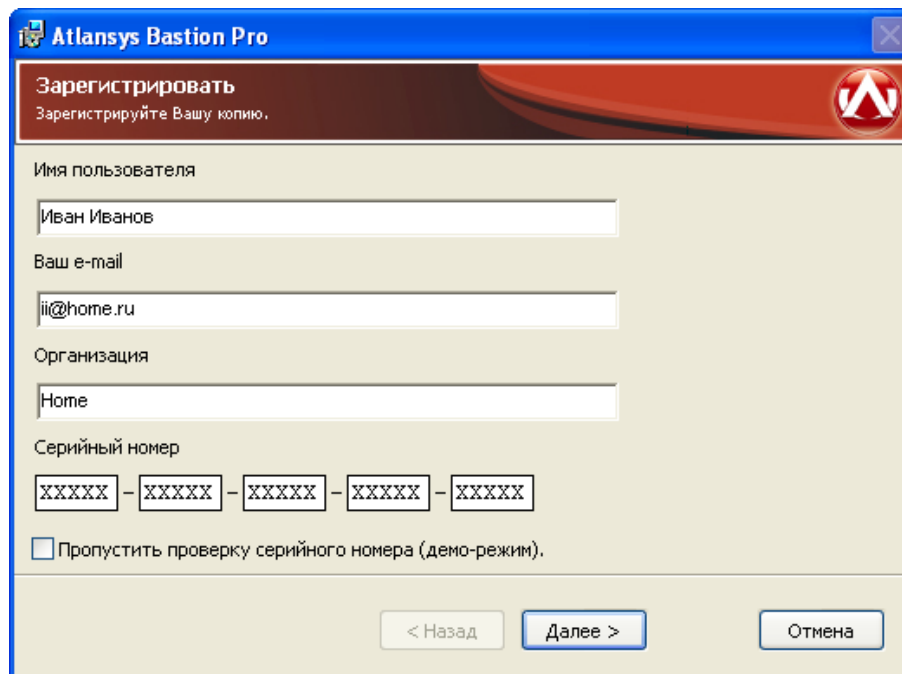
Atlansys Bastion Pro

Зарегистрировать
Зарегистрируйте Вашу копию.

Имя пользователя

Иван Иванов

Ваш e-mail

ii@home.ru

Организация

Home

Серийный номер

XXXXX – XXXXX – XXXXX – XXXXX – XXXXX

Пропустить проверку серийного номера (демо-режим).

< Назад
Далее >
Отмена